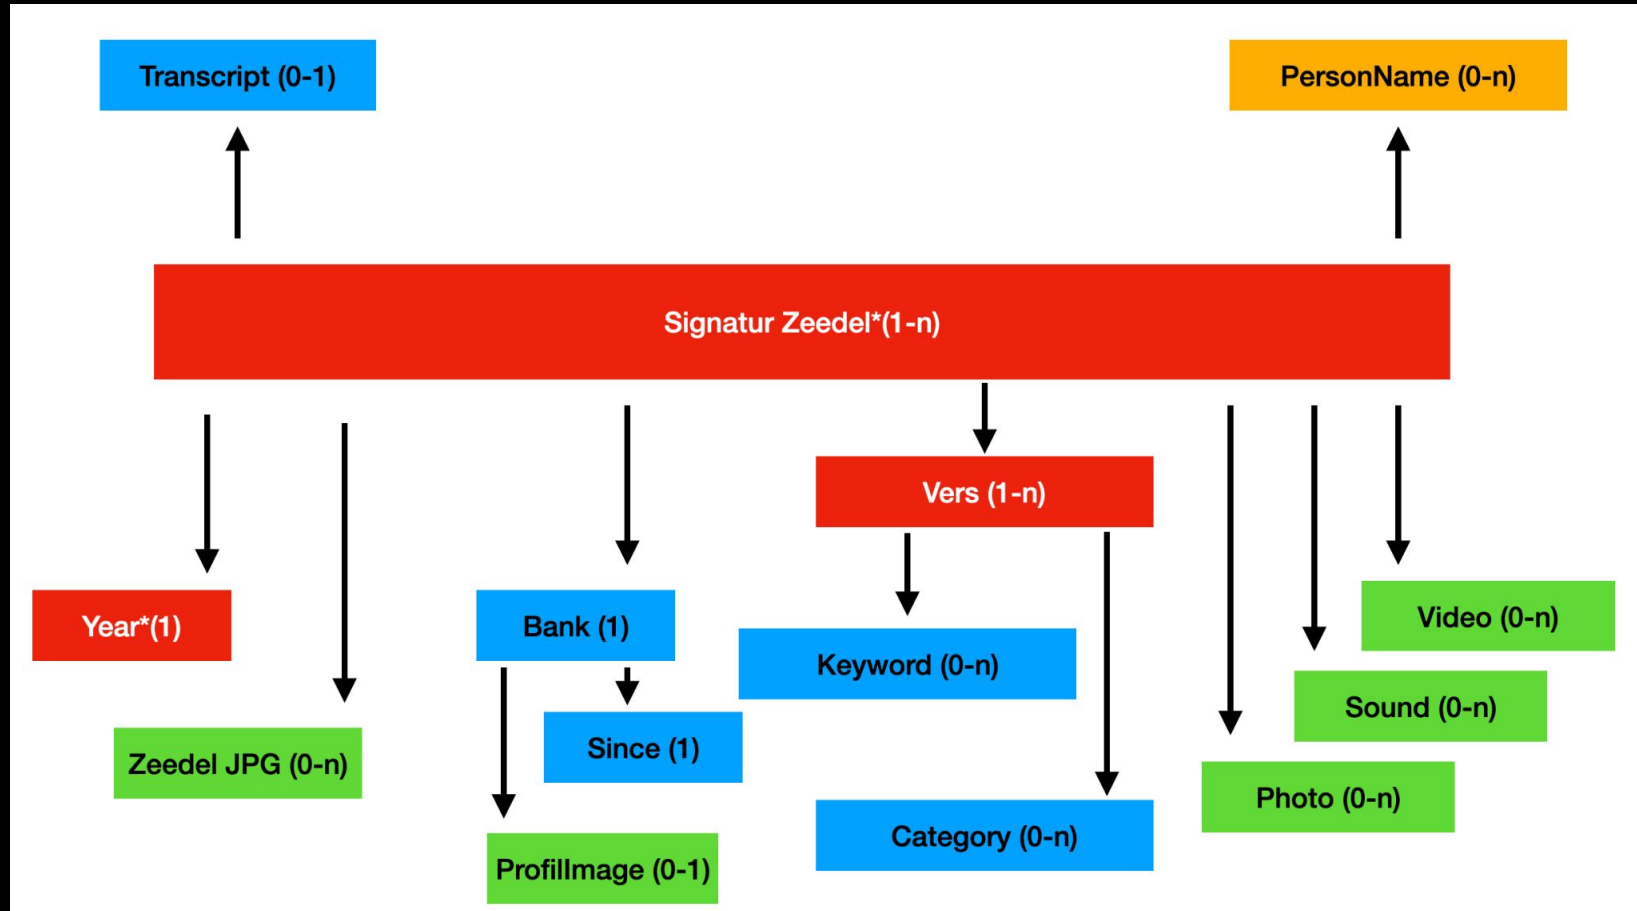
Transcript (0-1)

PersonName (0-n)

Signatur Zeedel*(1-n)

Vers (1-n)

Year*(1)

Bank (1)

Keyword (0-n)

Video (0-n)

Sound (0-n)

Since (1)

Zeedel JPG (0-n)

Photo (0-n)

Category (0-n)

ProfilImage (0-1)